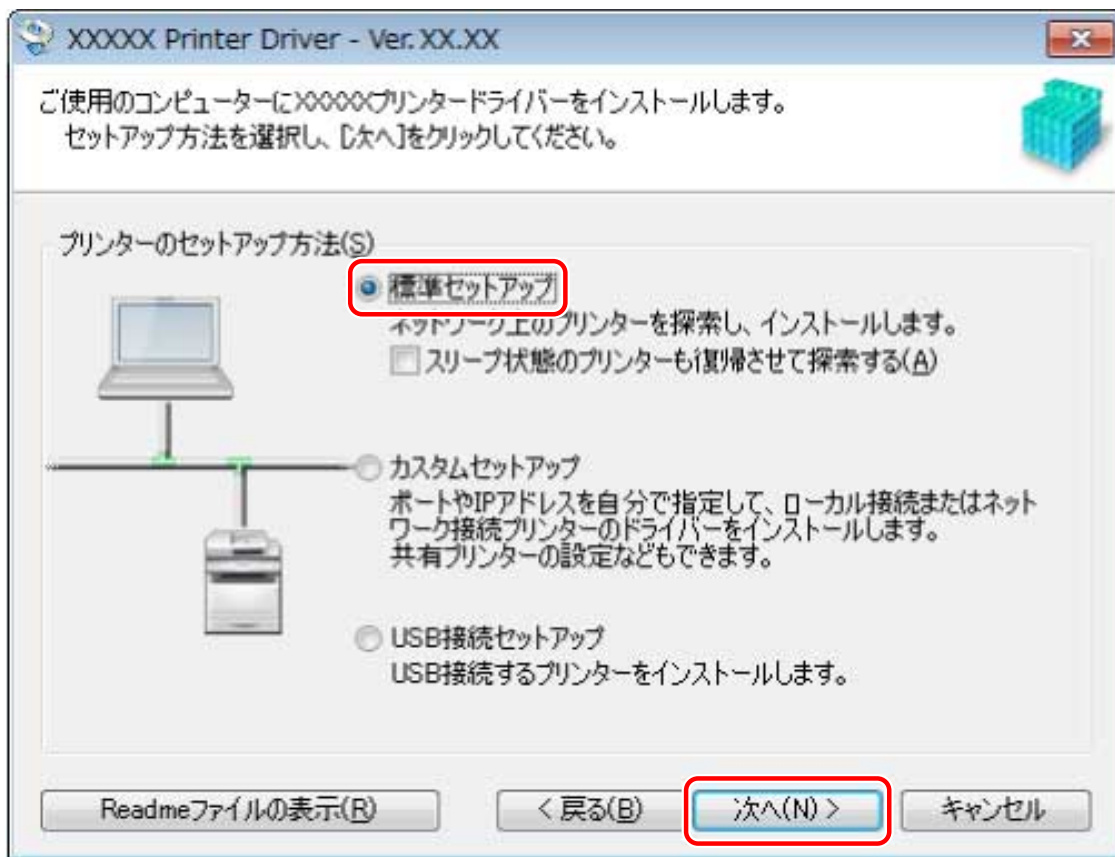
XXXXX Printer Driver - Ver.XX.XX

ご使用のコンピューターにXXXXXプリンタードライバーをインストールします。
セットアップ方法を選択し、[次へ]をクリックしてください。

プリンターのセットアップ方法(S)

標準セットアップ
ネットワーク上のプリンターを探索し、インストールします。
スリープ状態のプリンターも復帰させて探索する(A)

カスタムセットアップ
ポートやIPアドレスを自分で指定して、ローカル接続またはネットワーク接続プリンターのドライバーをインストールします。
共有プリンターの設定などもできます。

USB接続セットアップ
USB接続するプリンターをインストールします。

Readmeファイルの表示(R)
< 戻る(B)
次へ(N) >
キャンセル